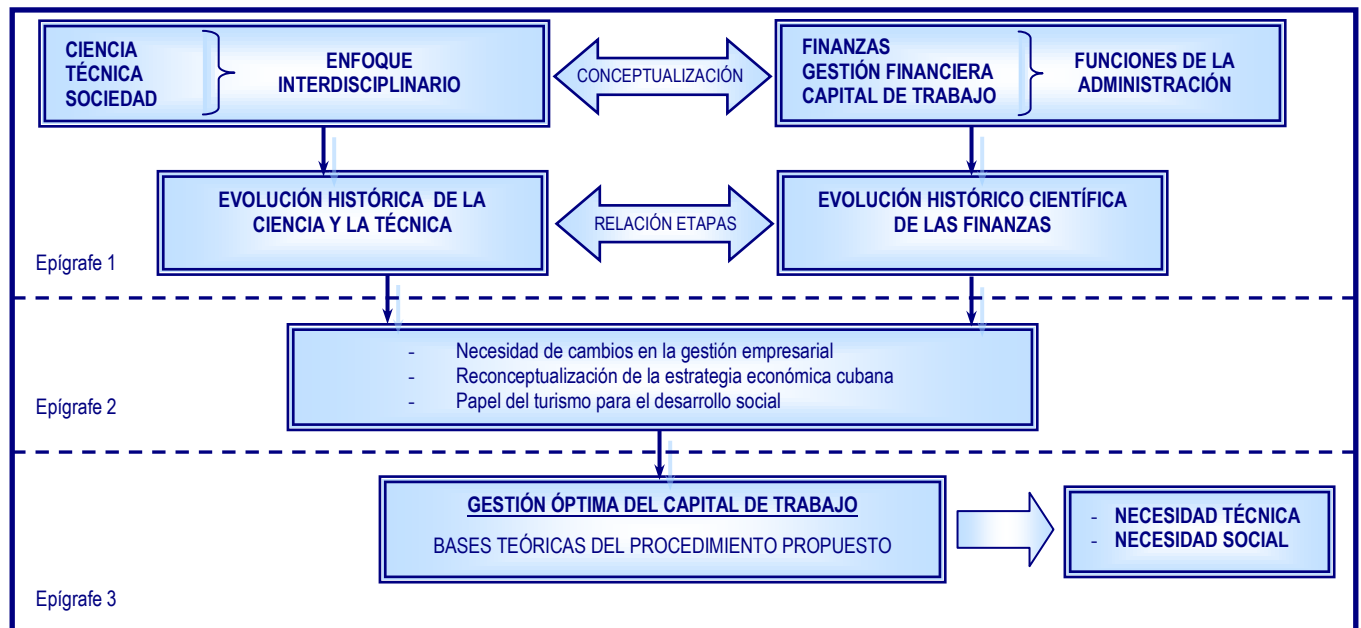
CIENCIA
TÉCNICA
SOCIEDAD

ENFOQUE INTERDISCIPLINARIO

CONCEPTUALIZACIÓN

FINANZAS
GESTIÓN FINANCIERA
CAPITAL DE TRABAJO

FUNCIONES DE LA ADMINISTRACIÓN

EVOLUCIÓN HISTÓRICA DE LA CIENCIA Y LA TÉCNICA

RELACIÓN ETAPAS

EVOLUCIÓN HISTÓRICO CIENTÍFICA DE LAS FINANZAS

Epígrafe 1

- Necesidad de cambios en la gestión empresarial
- Reconceptualización de la estrategia económica cubana
- Papel del turismo para el desarrollo social

Epígrafe 2

GESTIÓN ÓPTIMA DEL CAPITAL DE TRABAJO

BASES TEÓRICAS DEL PROCEDIMIENTO PROPUESTO

- NECESIDAD TÉCNICA
- NECESIDAD SOCIAL

Epígrafe 3